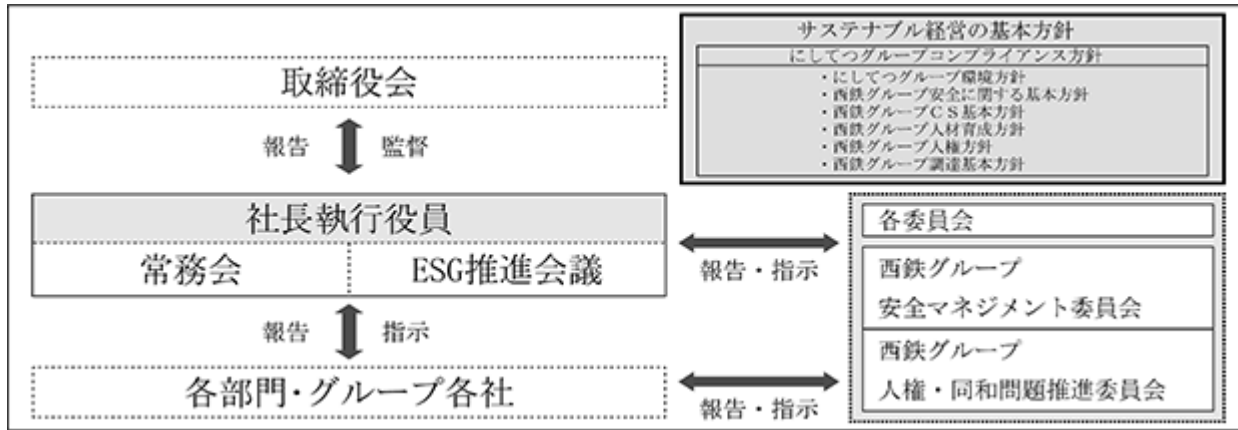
取締役会

報告 監督

サステナブル経営の基本方針

にしてつグループコンプライアンス方針

・にしてつグループ環境方針
・西鉄グループ安全に関する基本方針
・西鉄グループCS基本方針
・西鉄グループ人材育成方針
・西鉄グループ人権方針
・西鉄グループ調達基本方針

社長執行役員

常務会

ESG推進会議

報告・指示

各委員会

西鉄グループ
安全マネジメント委員会

西鉄グループ
人権・同和問題推進委員会

報告 指示

各部門・グループ各社

報告・指示